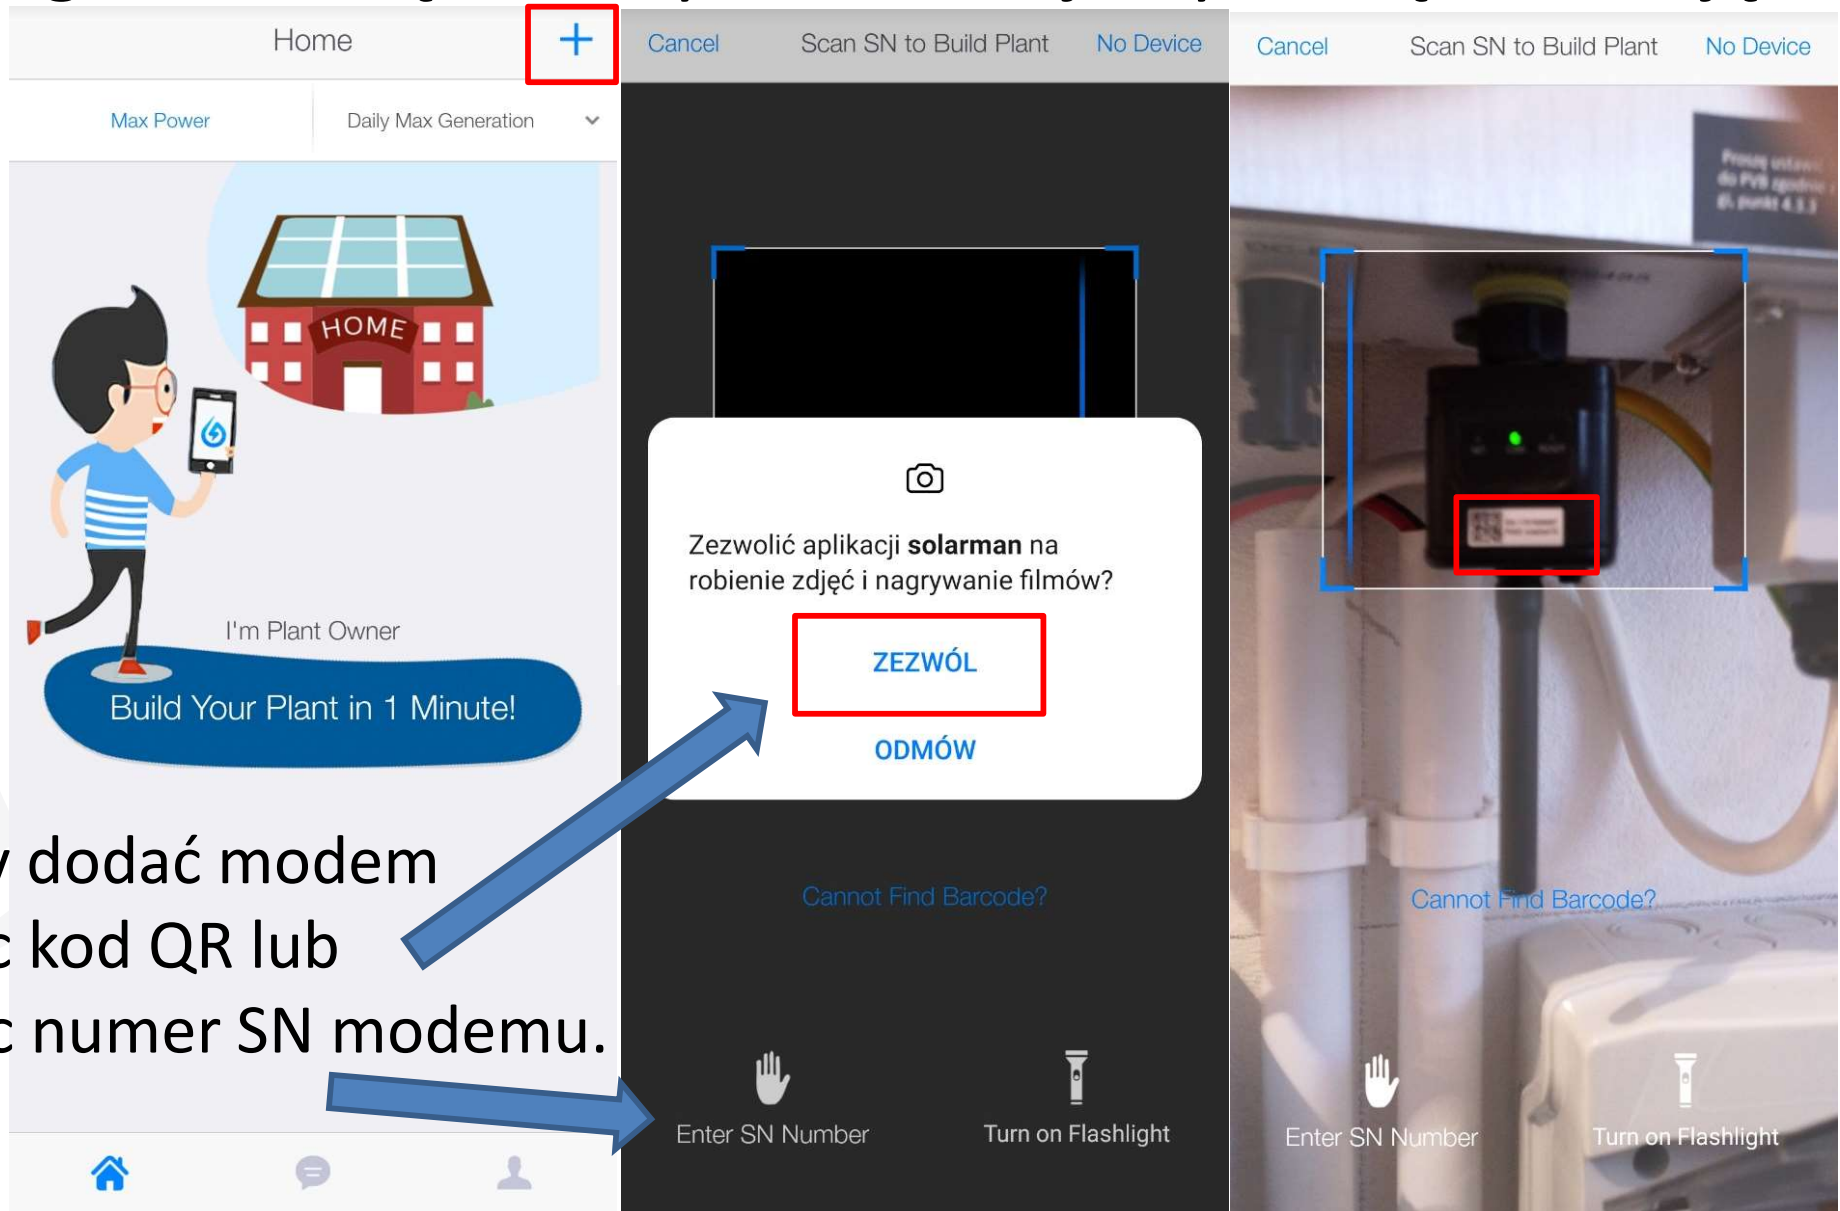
Home

Max Power

Daily Max Generation

HOME

I'm Plant Owner

Build Your Plant in 1 Minute!

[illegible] dodać modem
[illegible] kod QR lub
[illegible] numer SN modemu.

Cancel Scan SN to Build Plant No Device

Zezwolić aplikacji **solarman** na robienie zdjęć i nagrywanie filmów?

ZEZWÓL

ODMÓW

Cannot Find Barcode?

Enter SN Number

Turn on Flashlight

Cancel Scan SN to Build Plant No Device

Cannot Find Barcode?

Enter SN Number

Turn on Flashlight